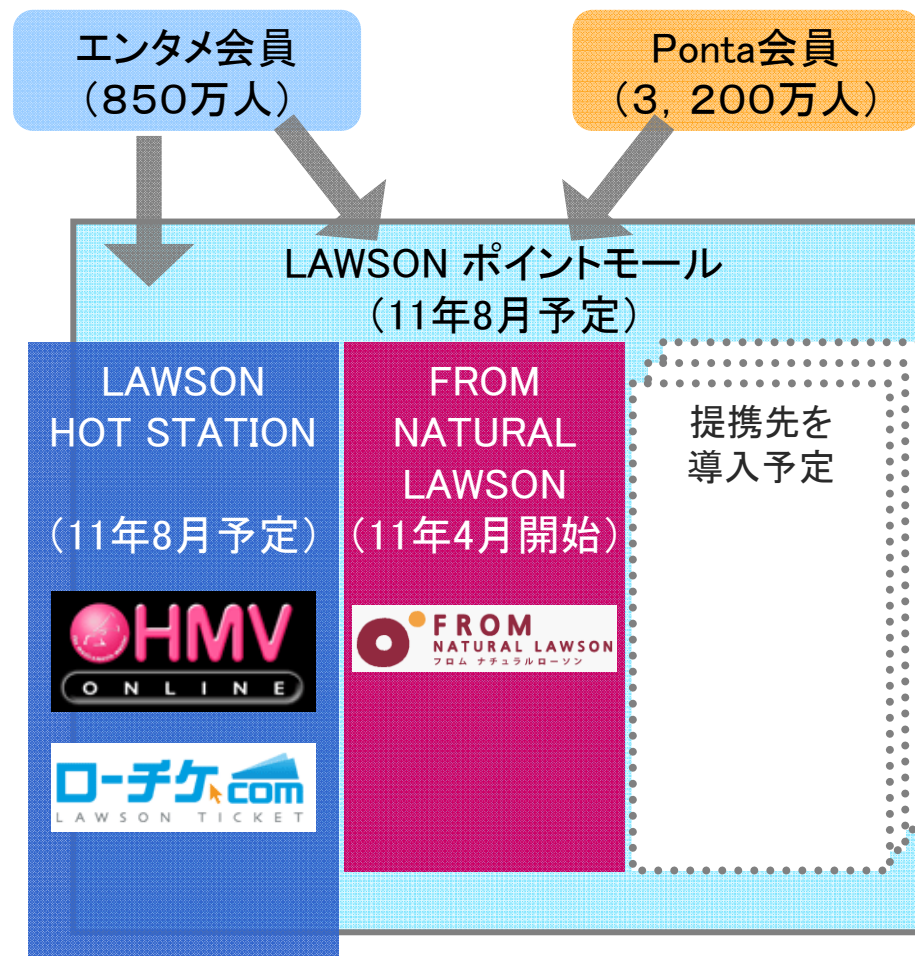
エンタメ会員
（850万人）

Ponta会員
（3，200万人）

LAWSON ポイントモール
（11年8月予定）

LAWSON
HOT STATION

（11年8月予定）

HMV
ONLINE

ローチケ.com
LAWSON TICKET

FROM
NATURAL
LAWSON
（11年4月開始）

FROM
NATURAL LAWSON
フロム ナチュラルローソン

提携先を
導入予定